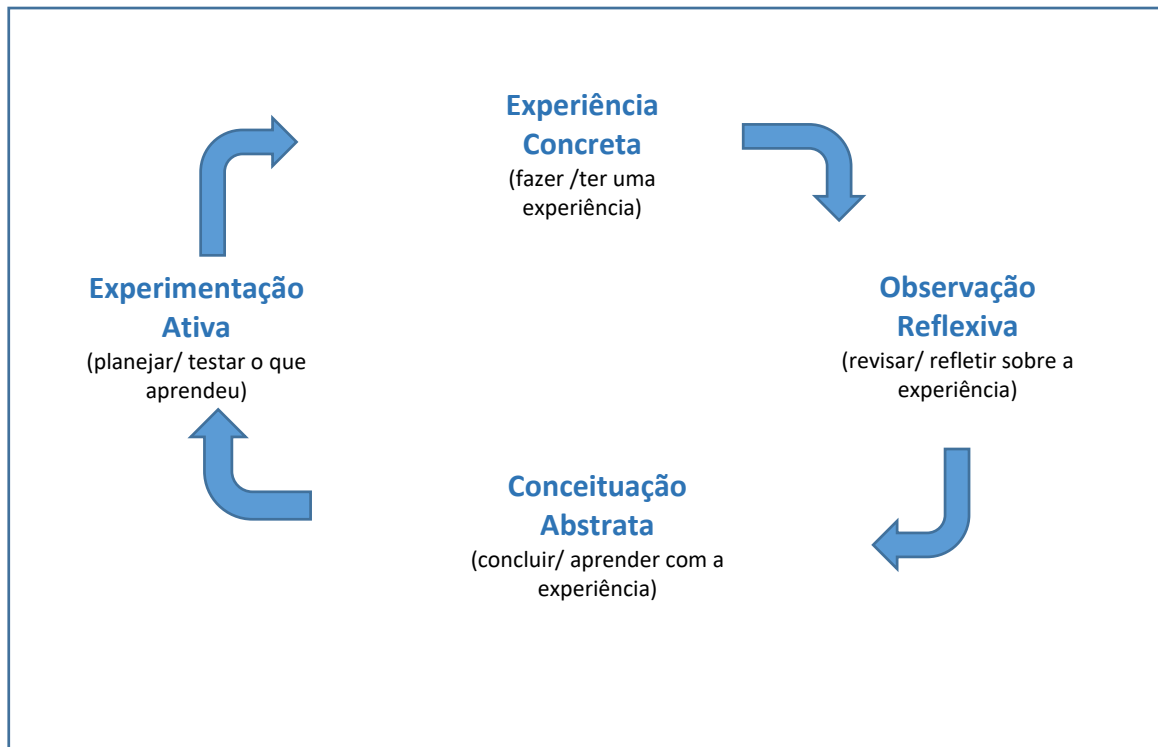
Experiência Concreta
(fazer /ter uma experiência)

Observação Reflexiva
(revisar/ refletir sobre a experiência)

Conceituação Abstrata
(concluir/ aprender com a experiência)

Experimentação Ativa
(planejar/ testar o que aprendeu)